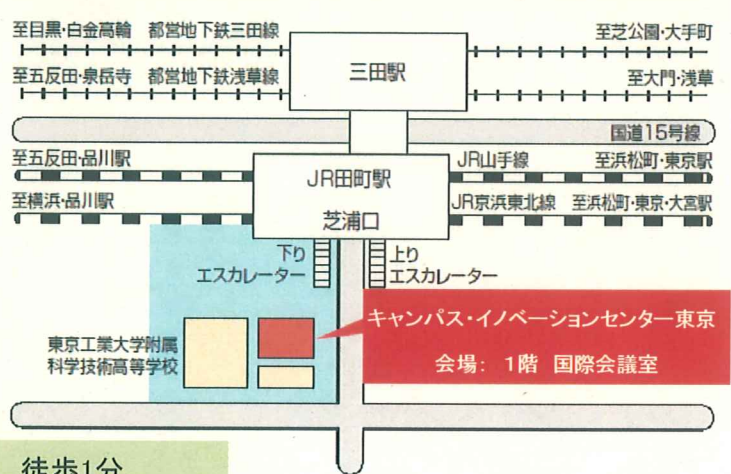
至目黒・白金高輪　都営地下鉄三田線　至芝公園・大手町

至五反田・泉岳寺　都営地下鉄浅草線　至大門・浅草

三田駅

国道15号線

至五反田・品川駅　JR山手線　至浜松町・東京駅

至横浜・品川駅　JR京浜東北線　至浜松町・東京・大宮駅

JR田町駅

芝浦口

下り
エスカレーター

上り
エスカレーター

キャンパス・イノベーションセンター東京

会場：1階　国際会議室

東京工業大学附属
科学技術高等学校

徒歩1分